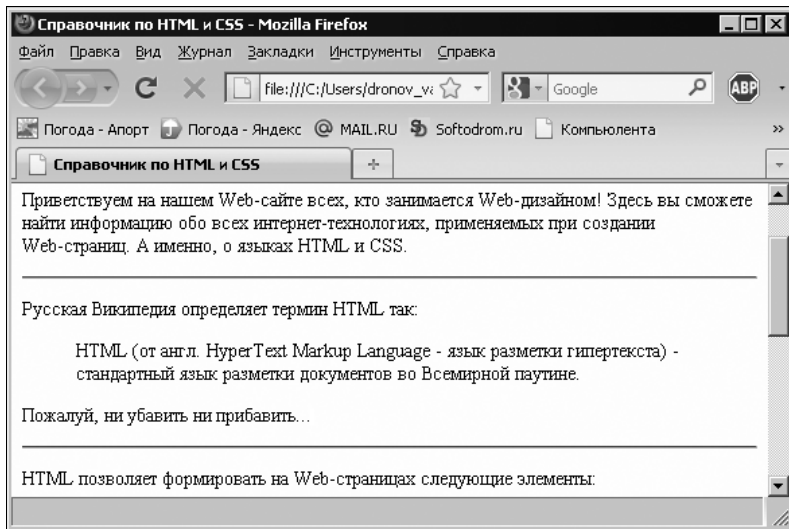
Справочник по HTML и CSS - Mozilla Firefox

Файл Правка Вид Журнал Закладки Инструменты Справка

file:///C:/Users/dronov_v

Google

ABP

Погода - Апорт Погода - Яндекс MAIL.RU Softodrom.ru Компьюлента

Справочник по HTML и CSS

+

Приветствуем на нашем Web-сайте всех, кто занимается Web-дизайном! Здесь вы сможете найти информацию обо всех интернет-технологиях, применяемых при создании Web-страниц. А именно, о языках HTML и CSS.

Русская Википедия определяет термин HTML так:

HTML (от англ. HyperText Markup Language - язык разметки гипертекста) - стандартный язык разметки документов во Всемирной паутине.

Пожалуй, ни убавить ни прибавить...

HTML позволяет формировать на Web-страницах следующие элементы: